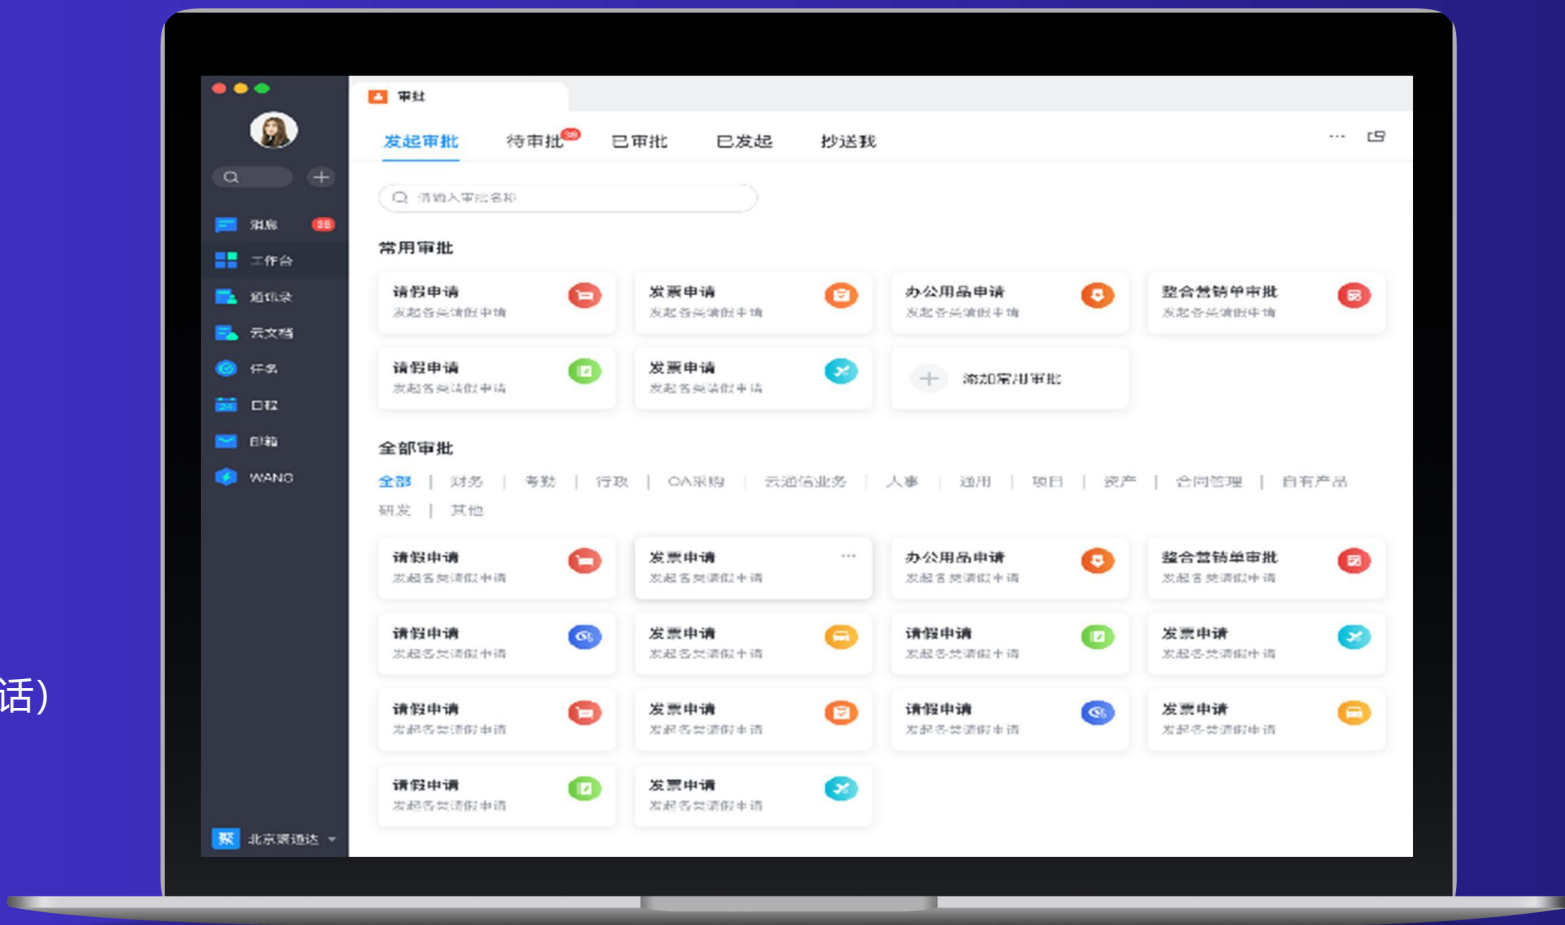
话)

消息 38
工作台
通讯录
云文档
任务
日程
邮箱
WANG
聚 北京聚通达

审批

发起审批 待审批 已审批 已发起 抄送我

请输入审批名称

常用审批

请假申请
发起各类请假申请

发票申请
发起各类请假申请

办公用品申请
发起各类请假申请

整合营销单审批
发起各类请假申请

请假申请
发起各类请假申请

发票申请
发起各类请假申请

添加常用审批

全部审批

全部 | 财务 | 考勤 | 行政 | OA采购 | 云通信业务 | 人事 | 通用 | 项目 | 资产 | 合同管理 | 自有产品
研发 | 其他

请假申请
发起各类请假申请

发票申请
发起各类请假申请

办公用品申请
发起各类请假申请

整合营销单审批
发起各类请假申请

请假申请
发起各类请假申请

发票申请
发起各类请假申请

请假申请
发起各类请假申请

发票申请
发起各类请假申请

请假申请
发起各类请假申请

发票申请
发起各类请假申请

请假申请
发起各类请假申请

发票申请
发起各类请假申请

请假申请
发起各类请假申请

发票申请
发起各类请假申请